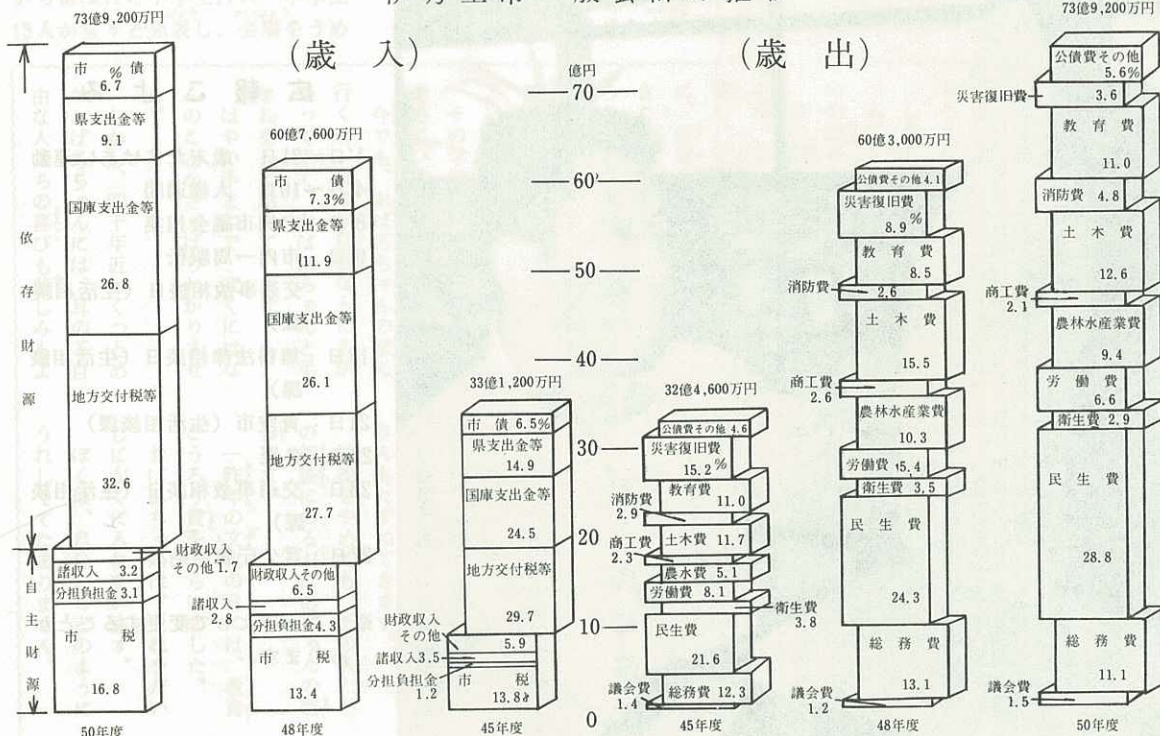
(歳入)

(歳出)

73億9,200万円

市債 % 6.7
県支出金等 9.1
国庫支出金等 26.8
地方交付税等 32.6
財政収入その他 1.7
諸収入 3.2
分担負担金 3.1
市税 16.8

依存財源
自主財源

50年度

60億7,600万円

市債 7.3%
県支出金等 11.9
国庫支出金等 26.1
地方交付税等 27.7
財政収入その他 6.5
諸収入 2.8
分担負担金 4.3
市税 13.4

48年度

33億1,200万円

市債 6.5%
県支出金等 14.9
国庫支出金等 24.5
地方交付税等 29.7
財政収入その他 5.9
諸収入 3.5
分担負担金 1.2
市税 13.8

45年度

億円
70
60
50
40
30
20
10
0

32億4,600万円

公債費その他 4.6
災害復旧費 15.2 %
教育費 11.0
消防費 2.9
土木費 11.7
商工費 2.3
農水費 5.1
労働費 8.1
衛生費 3.8
民生費 21.6
議会費 1.4
総務費 12.3

45年度

60億3,000万円

公債費その他 4.1
災害復旧費 8.9 %
教育費 8.5
消防費 2.6
土木費 15.5
商工費 2.6
農林水産業費 10.3
労働費 5.4
衛生費 3.5
民生費 24.3
総務費 13.1
議会費 1.2

48年度

73億9,200万円

公債費その他 5.6%
災害復旧費 3.6
教育費 11.0
消防費 4.8
土木費 12.6
商工費 2.1
農林水産業費 9.4
労働費 6.6
衛生費 2.9
民生費 28.8
総務費 11.1
議会費 1.5

50年度